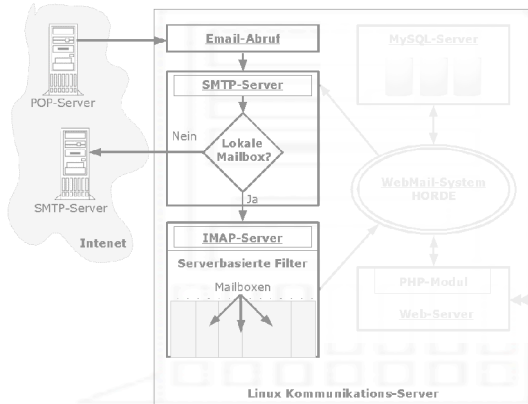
POP-Server

Email-Abruf

MySQL-Server

SMTP-Server

Nein

Lokale Mailbox?

SMTP-Server

WebMail-System
HORDE

Ja

Intenet

IMAP-Server

Serverbasierte Filter

Mailboxen

PHP-Modul

Web-Server

Linux Kommunikations-Server